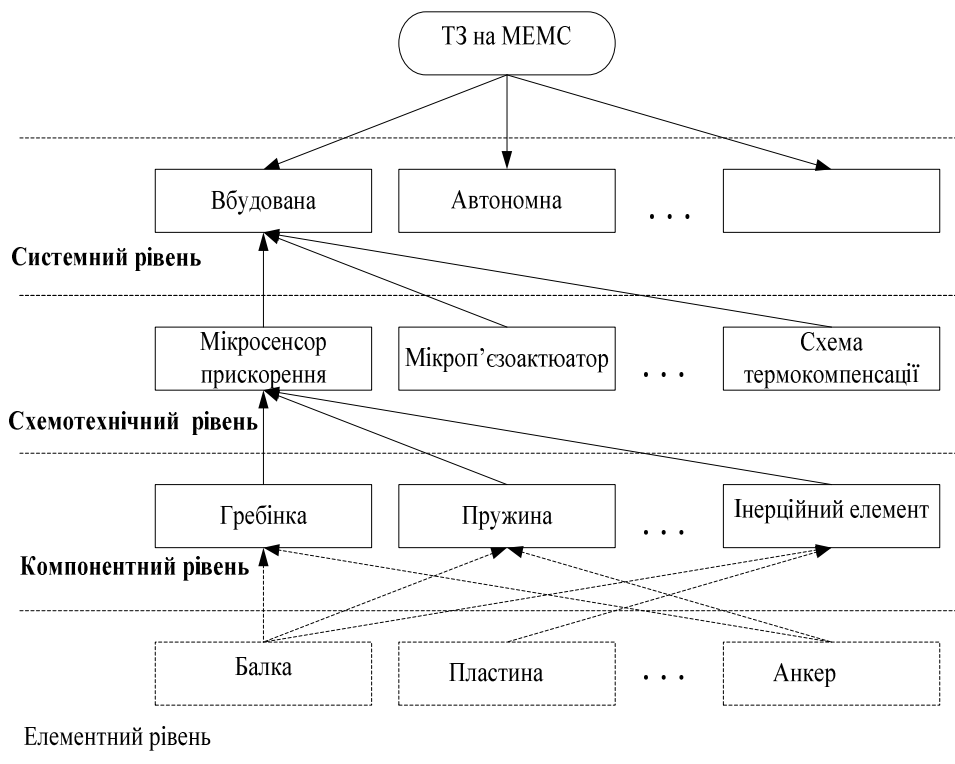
ТЗ на МЕМС

Вбудована

Автономна

. . .

Системний рівень

Мікросенсор прискорення

Мікроп'єзоактюатор

. . .

Схема термокомпенсації

Схемотехнічний рівень

Гребінка

Пружина

. . .

Інерційний елемент

Компонентний рівень

Балка

Пластина

. . .

Анкер

Елементний рівень